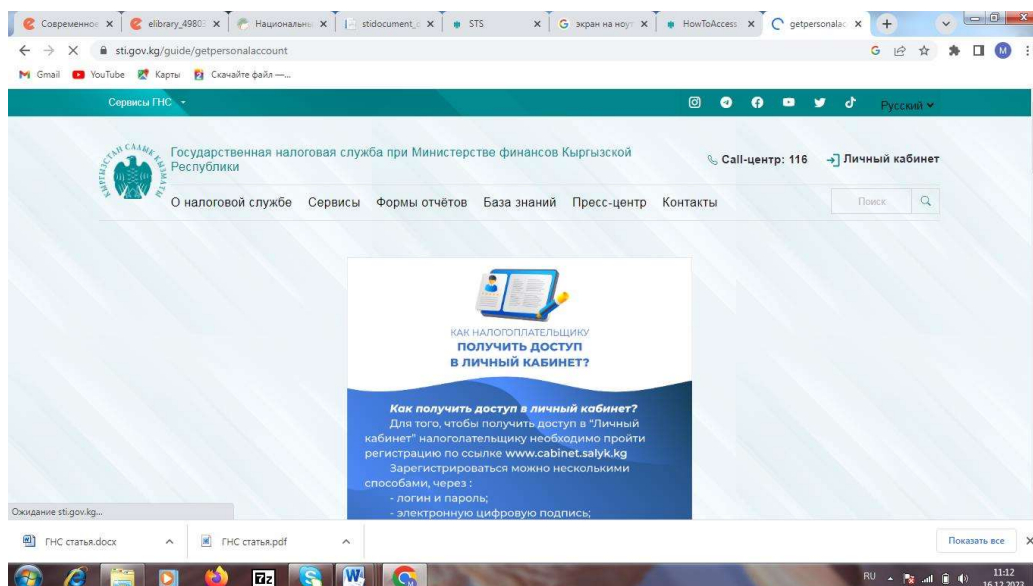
Современное × | elibrary_4980 × | Национальн × | stidocument × | STS × | экран на ноут × | HowToAccess × | getpersonalac × | +

sti.gov.kg/guide/getpersonalaccount

Gmail YouTube Карты Скачайте файл —...

Сервисы ГНС ▾

Русский ▾

Государственная налоговая служба при Министерстве финансов Кыргызской Республики

Call-центр: 116 Личный кабинет

О налоговой службе Сервисы Формы отчётов База знаний Пресс-центр Контакты

Поиск

КАК НАЛОГОПЛАТЕЛЬЩИКУ
ПОЛУЧИТЬ ДОСТУП
В ЛИЧНЫЙ КАБИНЕТ?

Как получить доступ в личный кабинет?
Для того, чтобы получить доступ в "Личный кабинет" налогоплательщику необходимо пройти регистрацию по ссылке www.cabinet.salyk.kg
Зарегистрироваться можно несколькими способами, через :
- логин и пароль;
- электронную цифровую подпись;

Ожидание sti.gov.kg...

ГНС статья.docx

ГНС статья.pdf

Показать все

RU 11:12 16.12.2022